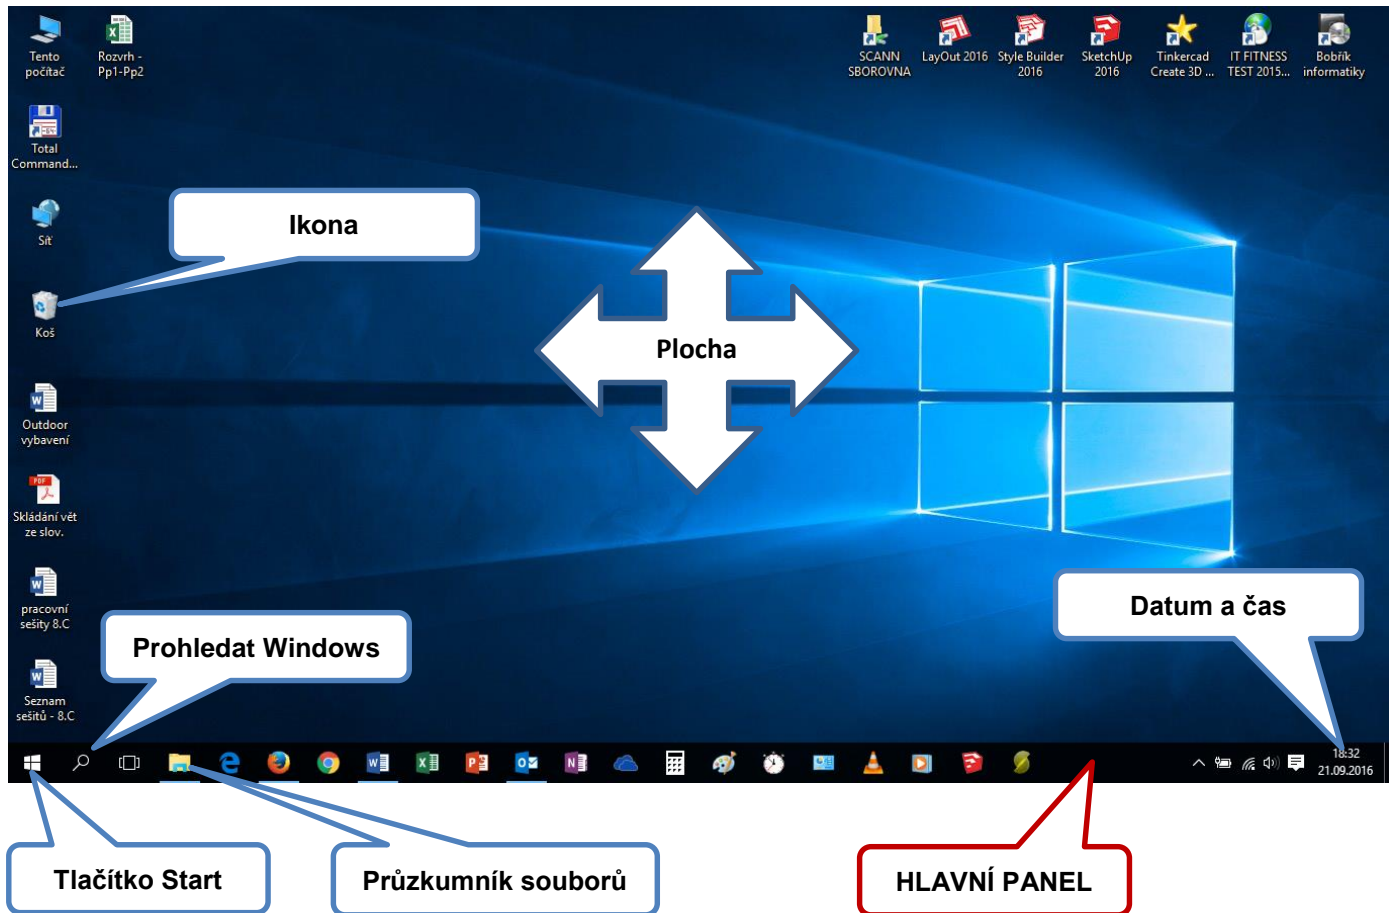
Tento počítač

Rozvrh - Pp1-Pp2

SCANN SBOROVNA

LayOut 2016

Style Builder 2016

SketchUp 2016

Tinkercad Create 3D ...

IT FITNESS TEST 2015...

Bobřík informatiky

Total Command...

Síť

Ikona

Koš

Plocha

Outdoor vybavení

Skládání vět ze slov.

pracovní sešity 8.C

Seznam sešitů - 8.C

Prohledat Windows

Datum a čas

18:32
21.09.2016

Tlačítko Start

Průzkumník souborů

HLAVNÍ PANEL